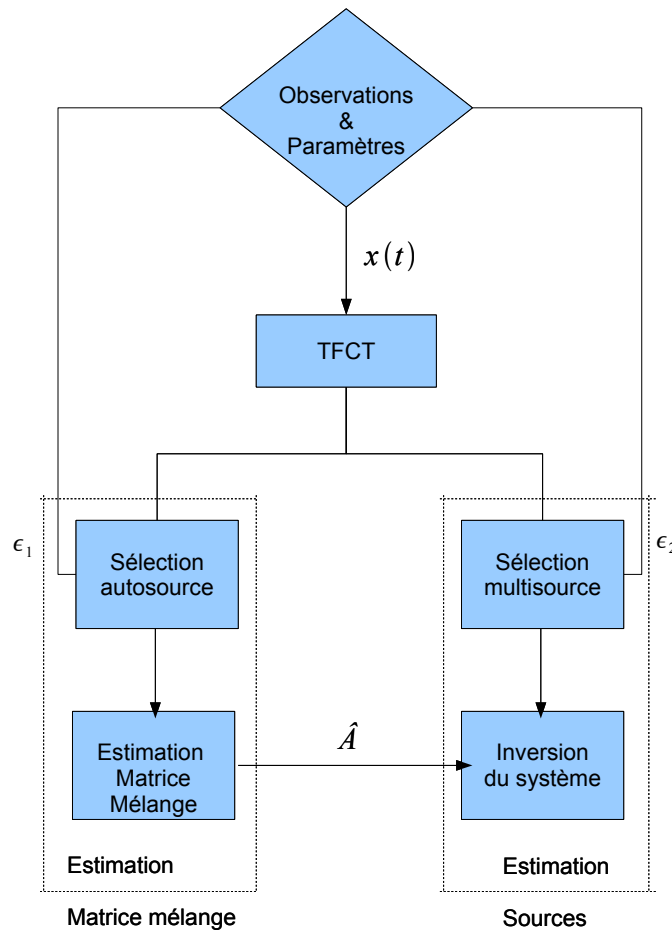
Observations
&
Paramètres

$x(t)$

TFCT

$\epsilon_1$

Sélection autosource

Sélection multisource

$\epsilon_2$

Estimation Matrice Mélange

$\hat{A}$

Inversion du système

Estimation

Matrice mélange

Estimation

Sources